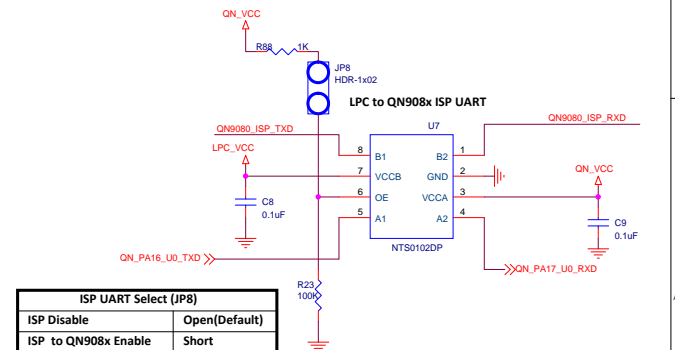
QN_VCC

R88 1K

JP8
HDR-1x02

LPC to QN908x ISP UART

QN9080_ISP_TXD

U7

QN9080_ISP_RXD

LPC_VCC

8 B1
7 VCCB
6 OE
5 A1

B2 1
GND 2
VCCA 3
A2 4

QN_VCC

C8
0.1uF

C9
0.1uF

NTS0102DP

QN_PA16_U0_TXD

QN_PA17_U0_RXD

R23
100K

| ISP UART Select (JP8) | |
|---|---|
| ISP Disable | Open(Default) |
| ISP to QN908x Enable | Short |